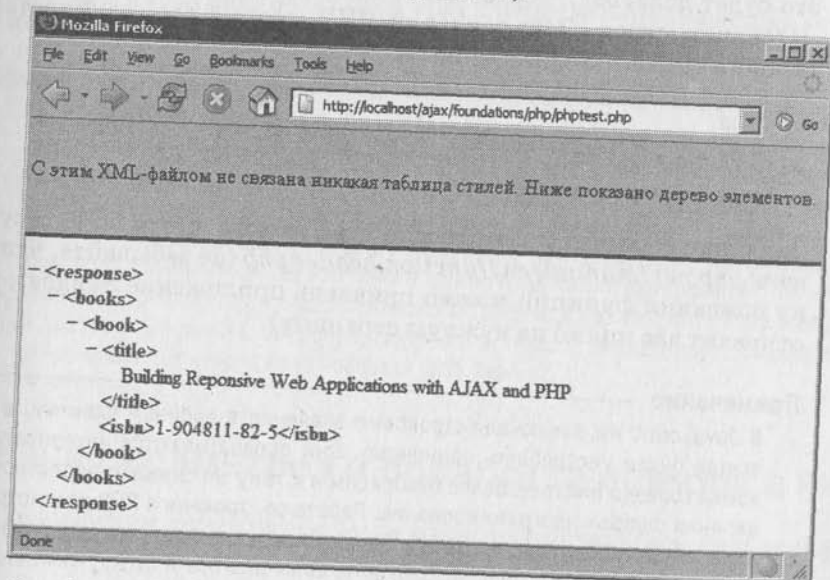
Mozilla Firefox

File Edit View Go Bookmarks Tools Help

http://localhost/ajax/foundations/php/phptest.php

Go

С этим XML-файлом не связана никакая таблица стилей. Ниже показано дерево элементов.

- <response>
- <books>
- <book>
- <title>
Building Reponsive Web Applications with AJAX and PHP
</title>
<isbn>1-904811-82-5</isbn>
</book>
</books>
</response>

Done